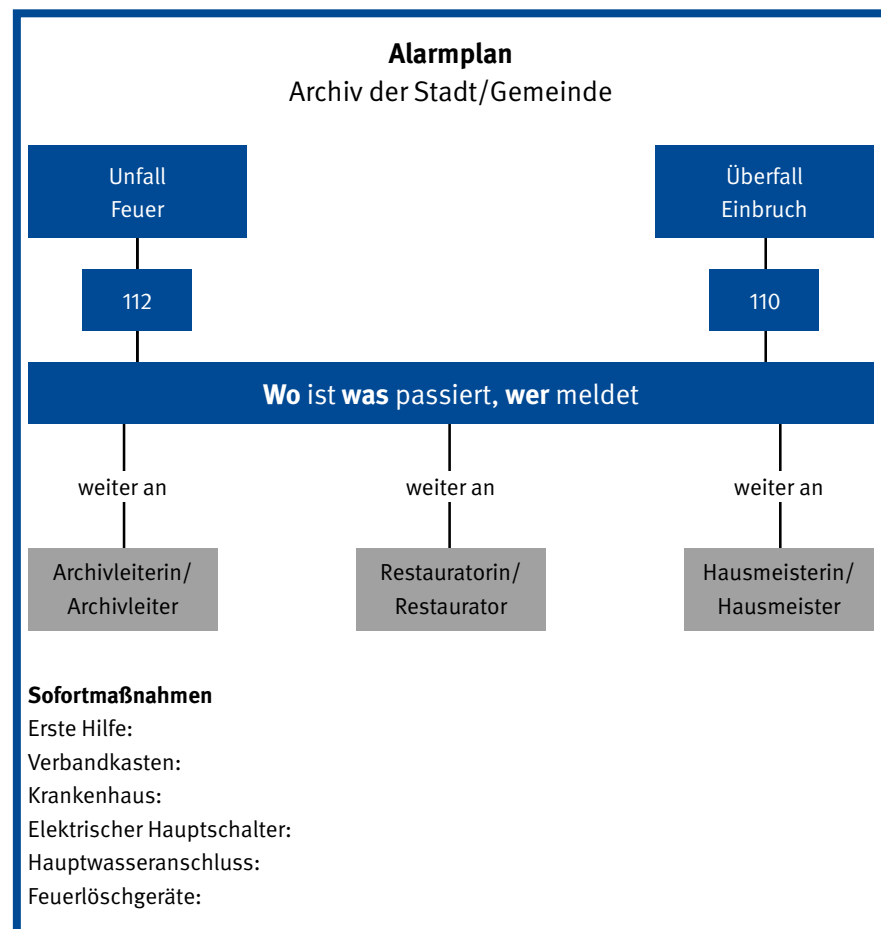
**Alarmplan**
Archiv der Stadt/Gemeinde

Unfall
Feuer

Überfall
Einbruch

112

110

**Wo** ist **was** passiert, **wer** meldet

weiter an

weiter an

weiter an

Archivleiterin/
Archivleiter

Restauratorin/
Restaurator

Hausmeisterin/
Hausmeister

**Sofortmaßnahmen**
Erste Hilfe:
Verbandkasten:
Krankenhaus:
Elektrischer Hauptschalter:
Hauptwasseranschluss:
Feuerlöschgeräte: